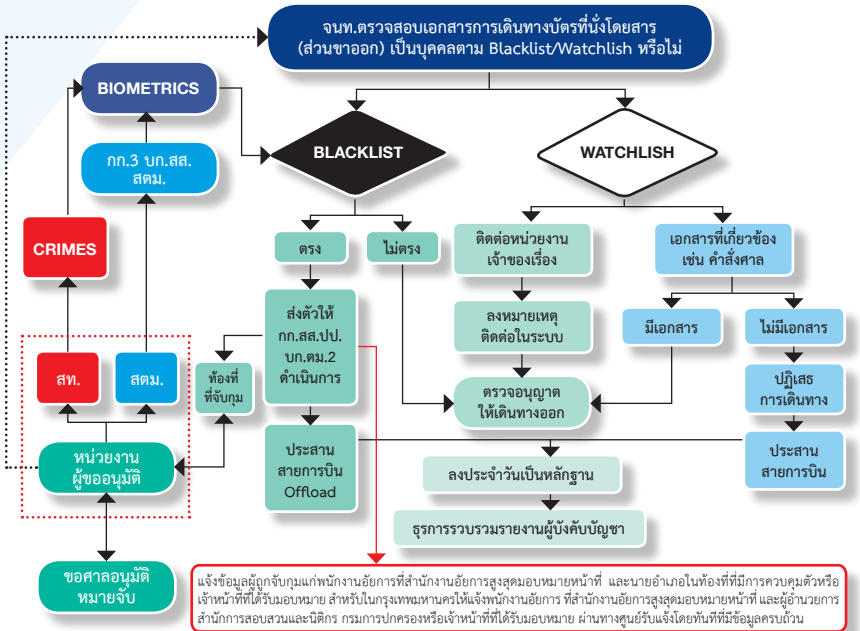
จนท.ตรวจสอบเอกสารการเดินทางบัตรที่นั่งโดยสาร (ส่วนขาออก) เป็นบุคคลตาม Blacklist/Watchlish หรือไม่

BIOMETRICS

กก.3 บก.สส. สตม.

BLACKLIST

WATCHLISH

CRIMES

ตรง

ไม่ตรง

ติดต่อหน่วยงานเจ้าของเรื่อง

เอกสารที่เกี่ยวข้อง เช่น คำสั่งศาล

ส่งตัวให้ กก.สส.ปป. บก.ตม.2 ดำเนินการ

ลงหมายเหตุ ติดต่อในระบบ

มีเอกสาร

ไม่มีเอกสาร

สท.

สตม.

ห้องที่ ที่จับกุม

ตรวจอนุญาต ให้เดินทางออก

ปฏิเสธ การเดินทาง

หน่วยงาน ผู้ขออนุมัติ

ประสาน สายการบิน Offload

ลงประจำวันเป็นหลักฐาน

ประสาน สายการบิน

ธุรการรวบรวมรายงานผู้บังคับบัญชา

ขอศาลอนุมัติ หมายจับ

แจ้งข้อมูลผู้ถูกจับกุมแก่พนักงานอัยการที่สำนักงานอัยการสูงสุดมอบหมายหน้าที่ และนายอำเภอในท้องที่ที่มีการควบคุมตัวหรือเจ้าหน้าที่ที่ได้รับมอบหมาย สำหรับในกรุงเทพมหานครให้แจ้งพนักงานอัยการ ที่สำนักงานอัยการสูงสุดมอบหมายหน้าที่ และผู้อำนวยการสำนักการสอบสวนและนิติการ กรมการปกครองหรือเจ้าหน้าที่ที่ได้รับมอบหมาย ผ่านทางศูนย์รับแจ้งโดยทันทีที่มีข้อมูลครบถ้วน